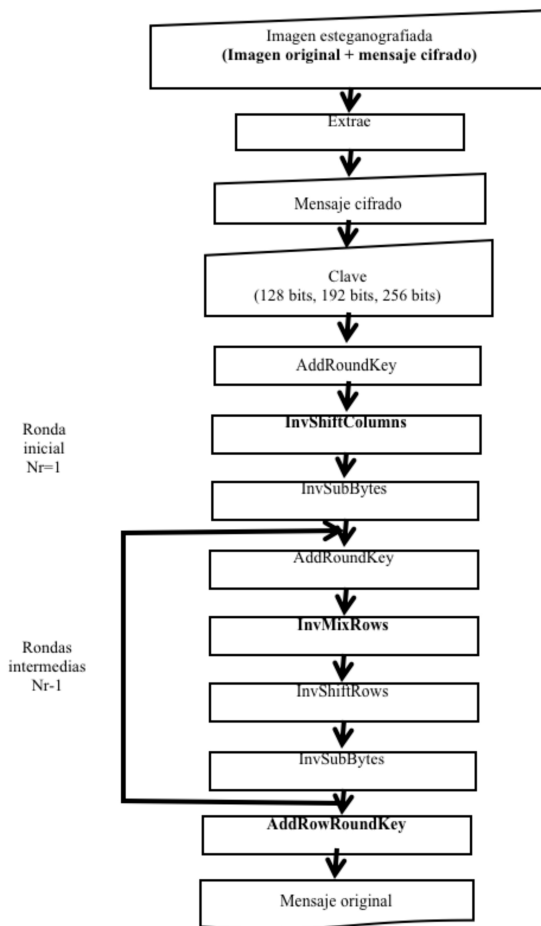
Imagen esteganografiada
**(Imagen original + mensaje cifrado)**

Extrae

Mensaje cifrado

Clave
(128 bits, 192 bits, 256 bits)

AddRoundKey

Ronda inicial Nr=1

**InvShiftColumns**

InvSubBytes

AddRoundKey

Rondas intermedias Nr-1

**InvMixRows**

InvShiftRows

InvSubBytes

**AddRowRoundKey**

Mensaje original